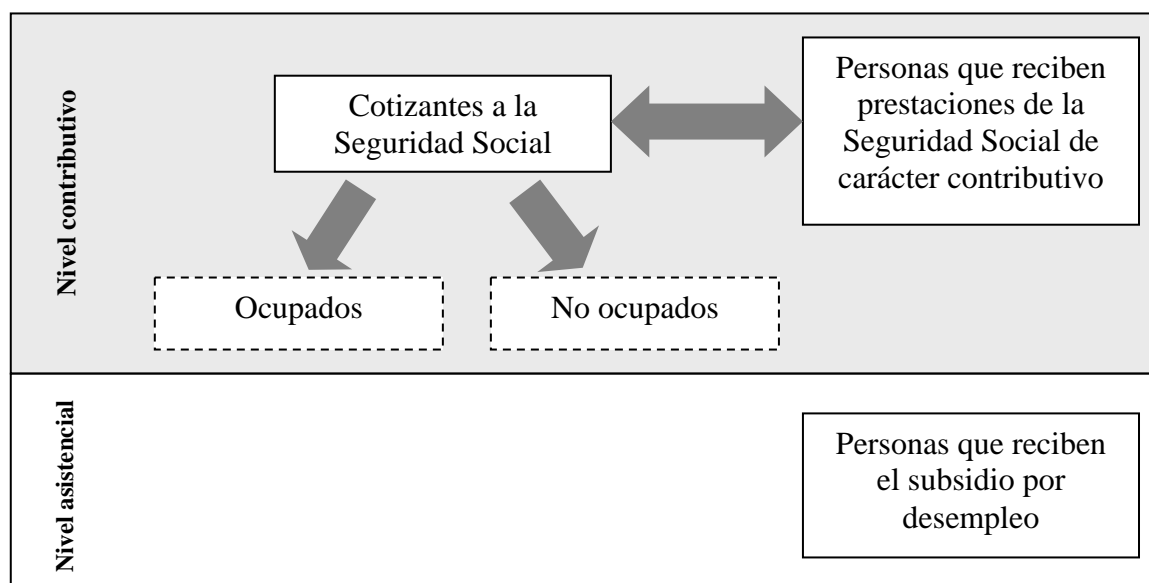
Nivel contributivo

Cotizantes a la Seguridad Social

Personas que reciben prestaciones de la Seguridad Social de carácter contributivo

Ocupados

No ocupados

Nivel asistencial

Personas que reciben el subsidio por desempleo